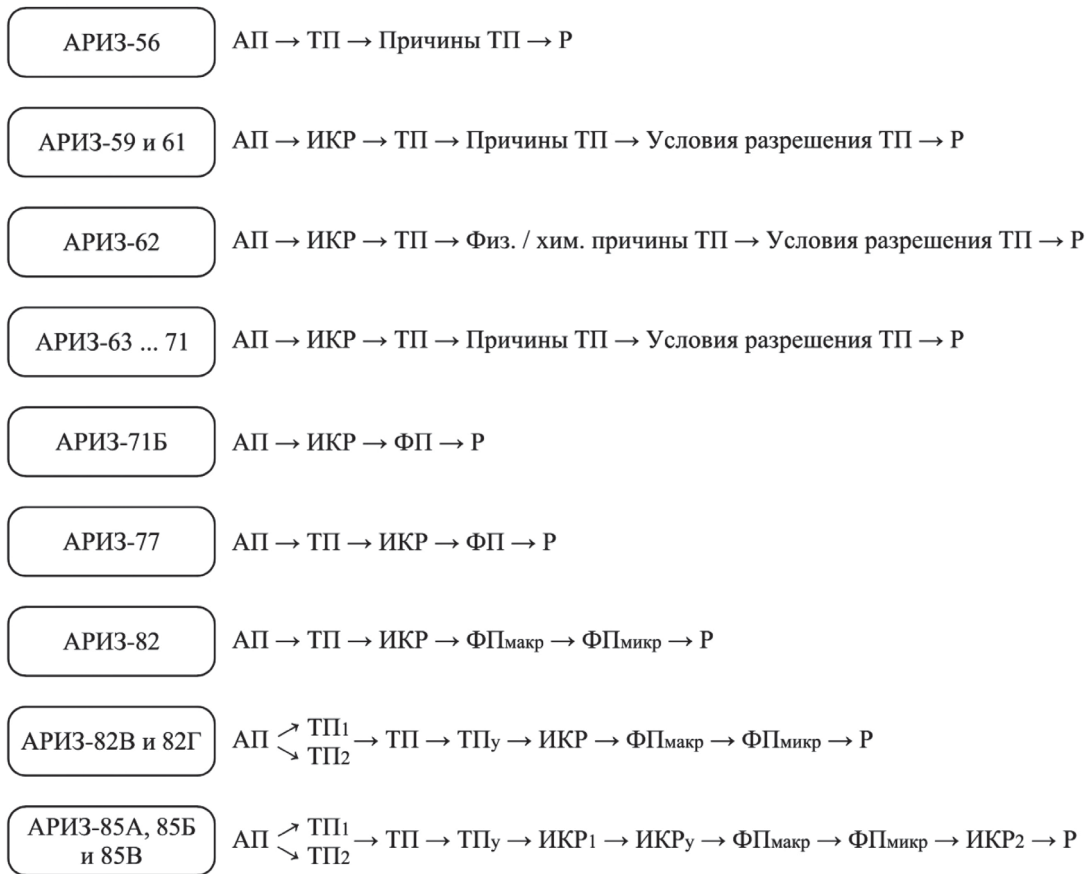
АРИЗ-56

АП → ТП → Причины ТП → Р

АРИЗ-59 и 61

АП → ИКР → ТП → Причины ТП → Условия разрешения ТП → Р

АРИЗ-62

АП → ИКР → ТП → Физ. / хим. причины ТП → Условия разрешения ТП → Р

АРИЗ-63 ... 71

АП → ИКР → ТП → Причины ТП → Условия разрешения ТП → Р

АРИЗ-71Б

АП → ИКР → ФП → Р

АРИЗ-77

АП → ТП → ИКР → ФП → Р

АРИЗ-82

АП → ТП → ИКР → $ФП_{макр}$ → $ФП_{микр}$ → Р

АРИЗ-82В и 82Г

АП ↗ $ТП_1$ ↘ $ТП_2$ → ТП → $ТП_у$ → ИКР → $ФП_{макр}$ → $ФП_{микр}$ → Р

АРИЗ-85А, 85Б и 85В

АП ↗ $ТП_1$ ↘ $ТП_2$ → ТП → $ТП_у$ → $ИКР_1$ → $ИКР_у$ → $ФП_{макр}$ → $ФП_{микр}$ → $ИКР_2$ → Р